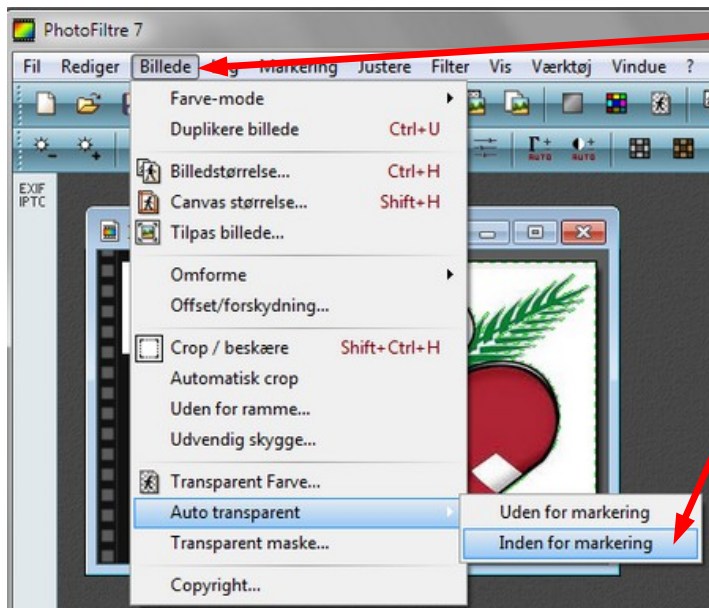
PhotoFiltre 7

Fil Rediger Billede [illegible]g Markering Justere Filter Vis Værktøj Vindue ?

EXIF
IPTC

Farve-mode
Duplikere billede Ctrl+U
Billedstørrelse... Ctrl+H
Canvas størrelse... Shift+H
Tilpas billede...
Omforme
Offset/forskydning...
Crop / beskære Shift+Ctrl+H
Automatisk crop
Uden for ramme...
Udvendig skygge...
Transparent Farve...
Auto transparent
Transparent maske...
Copyright...

Uden for markering
Inden for markering